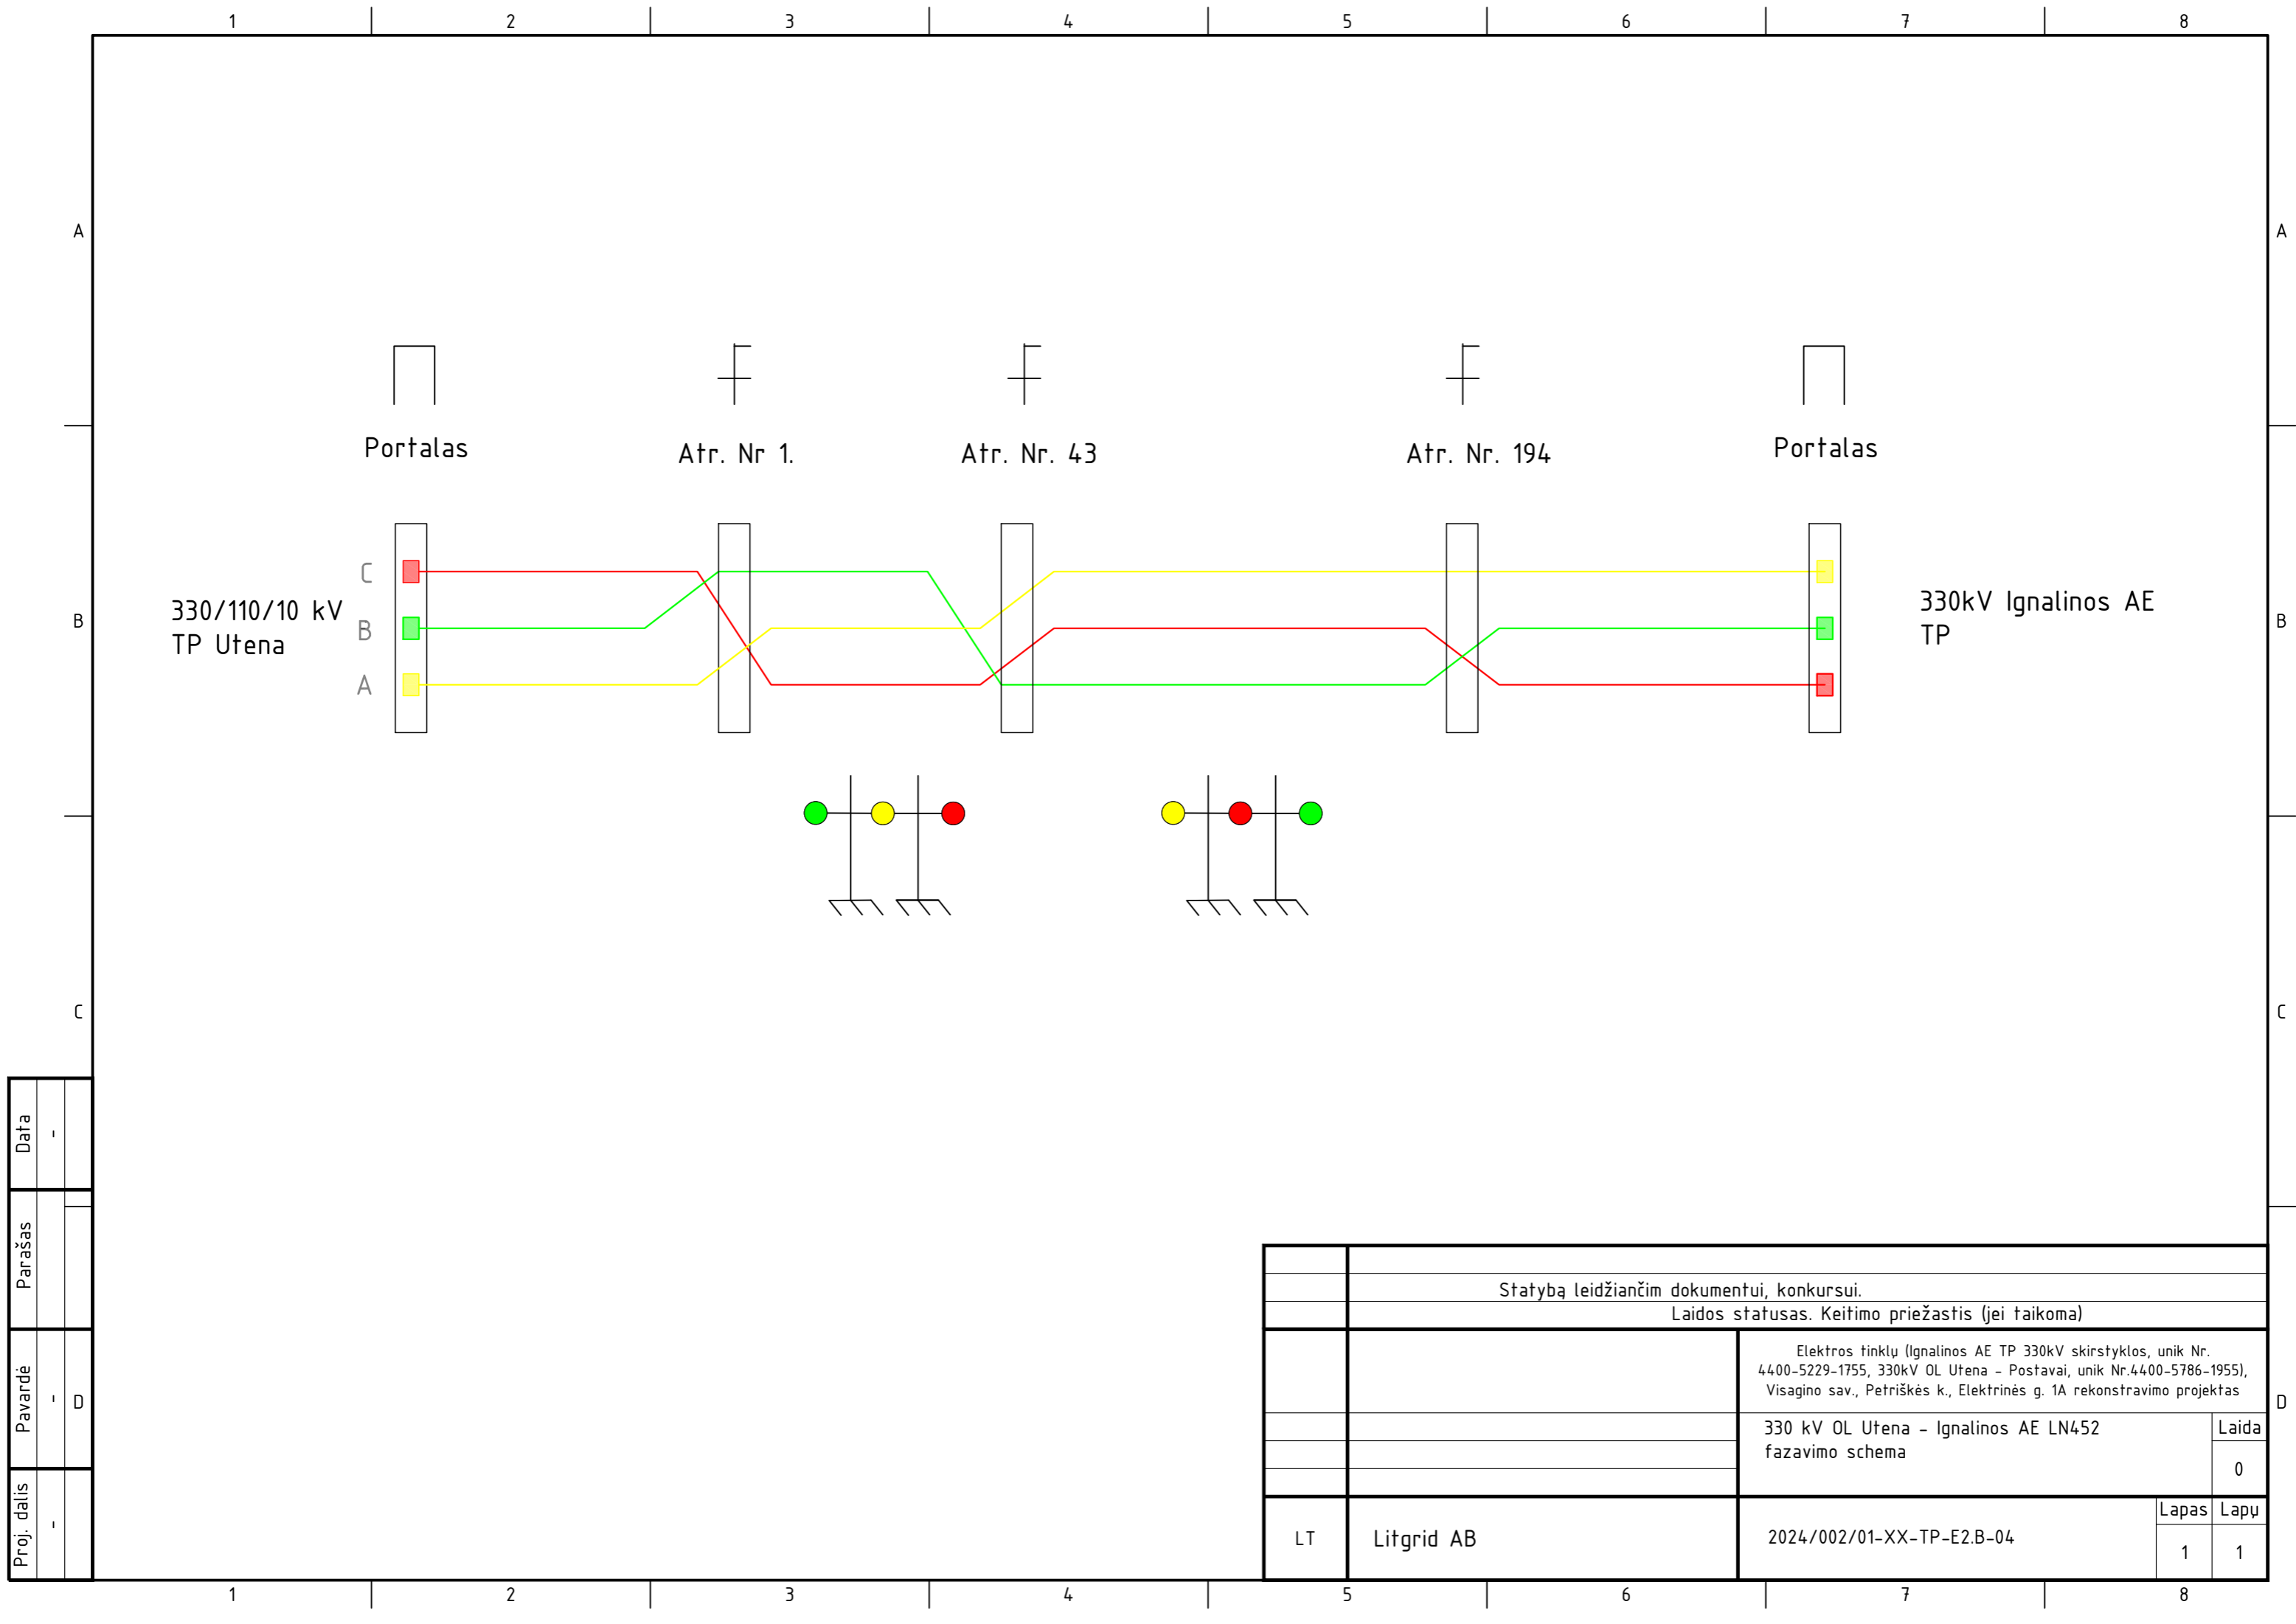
1 2 3 4 5 6 7 8

A

Portalas

Atr. Nr 1.

Atr. Nr. 43

Atr. Nr. 194

Portalas

B

330/110/10 kV
TP Utena

C
B
A

330kV Ignalinos AE
TP

C

D

Data -
Parašas
Pavardė -
Proj. dalis -

Statybą leidžiančim dokumentui, konkursui.
Laidos statusas. Keitimo priežastis (jei taikoma)

Elektros tinklų (Ignalinos AE TP 330kV skirstyklos, unik Nr. 4400-5229-1755, 330kV OL Utena - Postavai, unik Nr.4400-5786-1955), Visagino sav., Petriškės k., Elektrinės g. 1A rekonstravimo projektas

330 kV OL Utena - Ignalinos AE LN452
fazavimo schema

Laida
0

LT
Litgrid AB
2024/002/01-XX-TP-E2.B-04

Lapas
1
Lapų
1

1 2 3 4 5 6 7 8